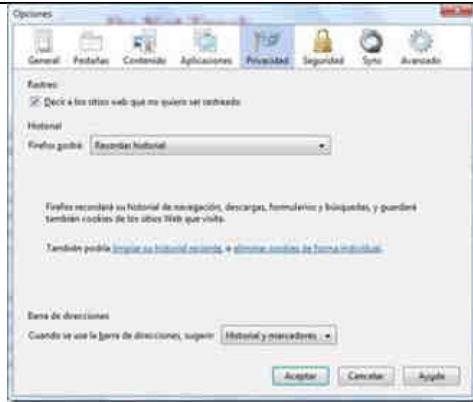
Opciones

General Pestañas Contenido Aplicaciones Privacidad Seguridad Sync Avanzado

Rastreo

Decir a los sitios web que no quiero ser rastreado

Historial

Firefox podrá: Recordar historial

Firefox recordará su historial de navegación, descargas, formularios y búsquedas, y guardará también cookies de los sitios Web que visita.

También podría limpiar su historial reciente, o eliminar cookies de forma individual.

Barra de direcciones

Cuando se use la barra de direcciones, sugerir: Historial y marcadores

Aceptar Cancelar Ayuda